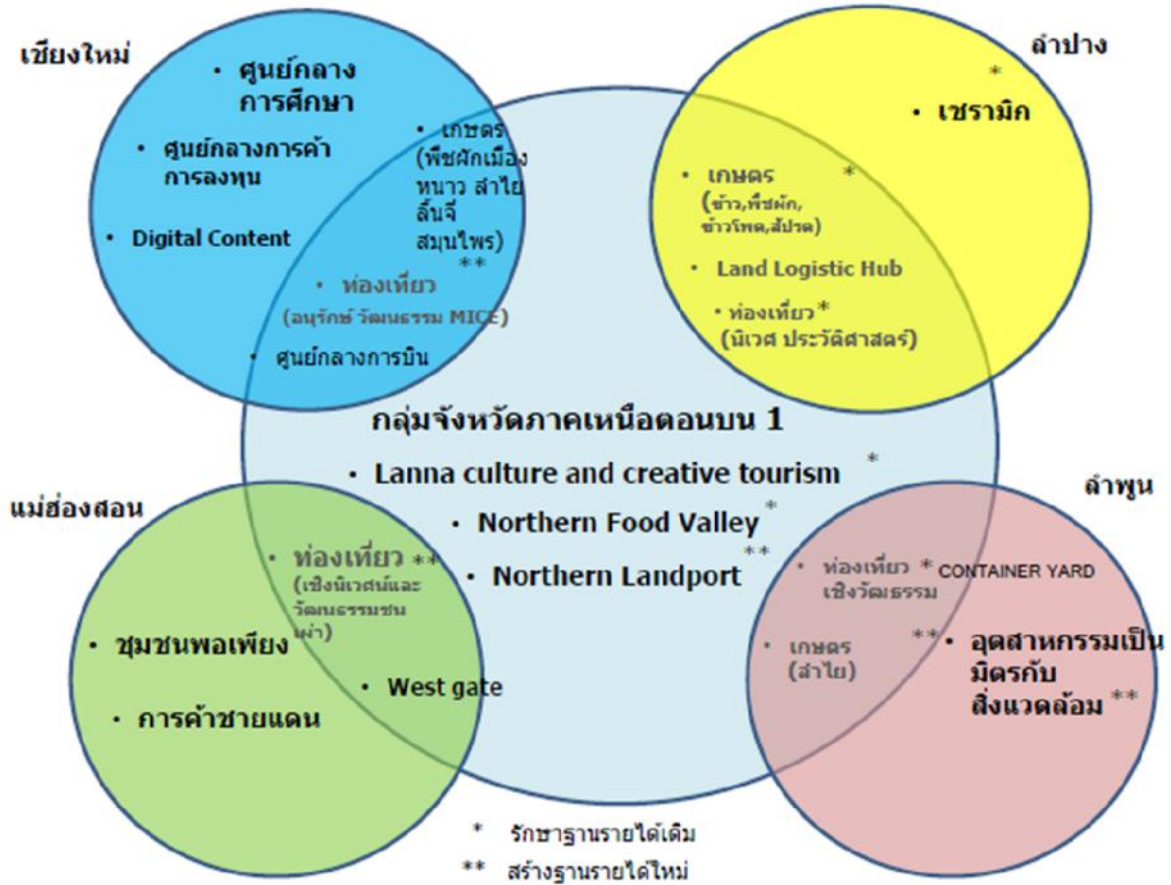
เชียงใหม่

• ศูนย์กลางการศึกษา

• ศูนย์กลางการค้า การลงทุน

• Digital Content

• เกษตร (พืชผักเมืองหนาว ลำไย ลิ้นจี่ สมุนไพร) **

• ท่องเที่ยว (อนุรักษ์ วัฒนธรรม MICE)

• ศูนย์กลางการบิน

ลำปาง

*

• เซรามิค

• เกษตร * (ข้าว,พืชผัก, ข้าวโพด,สัปรด)

• Land Logistic Hub

• ท่องเที่ยว * (นิเวศ ประวัติศาสตร์)

กลุ่มจังหวัดภาคเหนือตอนบน 1

• Lanna culture and creative tourism *

• Northern Food Valley *

• Northern Landport **

แม่ฮ่องสอน

• ท่องเที่ยว ** (เชิงนิเวศน์และวัฒนธรรมชนเผ่า)

• ชุมชนพอเพียง

• West gate

• การค้าชายแดน

ลำพูน

• ท่องเที่ยว * เชิงวัฒธรรม

CONTAINER YARD

• เกษตร (ลำไย)

** • อุตสาหกรรมเป็นมิตรกับสิ่งแวดล้อม **

* รักษาฐานรายได้เดิม

** สร้างฐานรายได้ใหม่